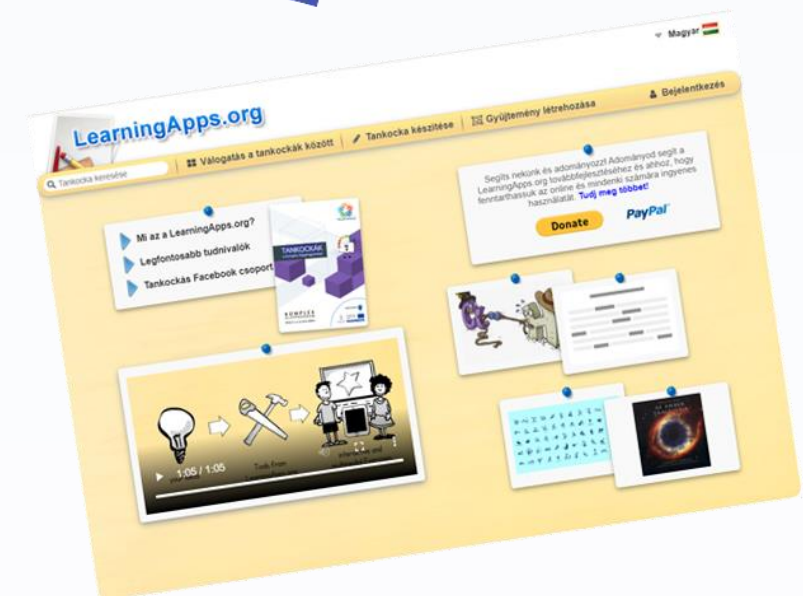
Magyar

LearningApps.org

Bejelentkezés

Tankocka keresése

Válogatás a tankockák között

Tankocka készítése

Gyűjtemény létrehozása

Mi az a LearningApps.org?

Legfontosabb tudnivalók

Tankockás Facebook csoport

TANKOCKÁK

KOMPLEX

Segíts nekünk és adományozz! Adományod segít a LearningApps.org továbbfejlesztéséhez és ahhoz, hogy fenntarthassuk az online és mindenki számára ingyenes használatát. Tudj meg többet!

Donate

PayPal

1:05 / 1:05

Tools From

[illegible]